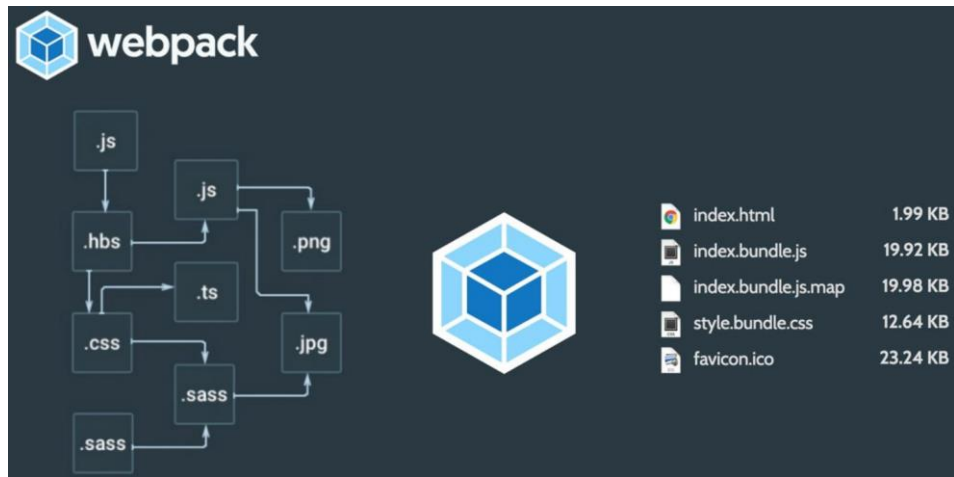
webpack

.js
.js
.hbs
.png
.ts
.css
.jpg
.sass
.sass

| | |
|---|---|
| index.html | 1.99 KB |
| index.bundle.js | 19.92 KB |
| index.bundle.js.map | 19.98 KB |
| style.bundle.css | 12.64 KB |
| favicon.ico | 23.24 KB |